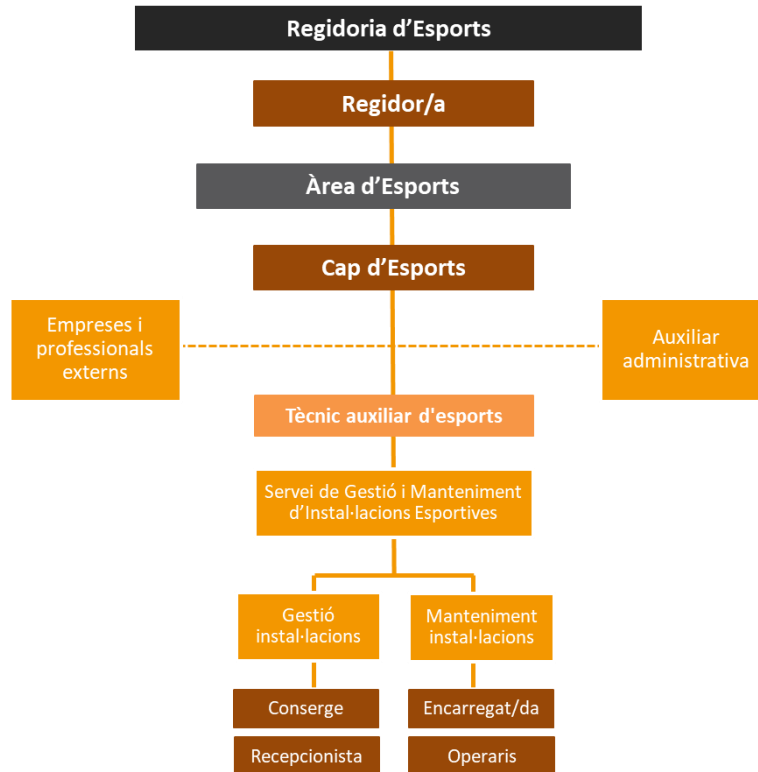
Regidoria d’Esports

Regidor/a

Àrea d’Esports

Cap d’Esports

Empreses i professionals externs

Auxiliar administrativa

Tècnic auxiliar d'esports

Servei de Gestió i Manteniment d’Instal·lacions Esportives

Gestió instal·lacions

Manteniment instal·lacions

Conserge

Recepcionista

Encarregat/da

Operaris